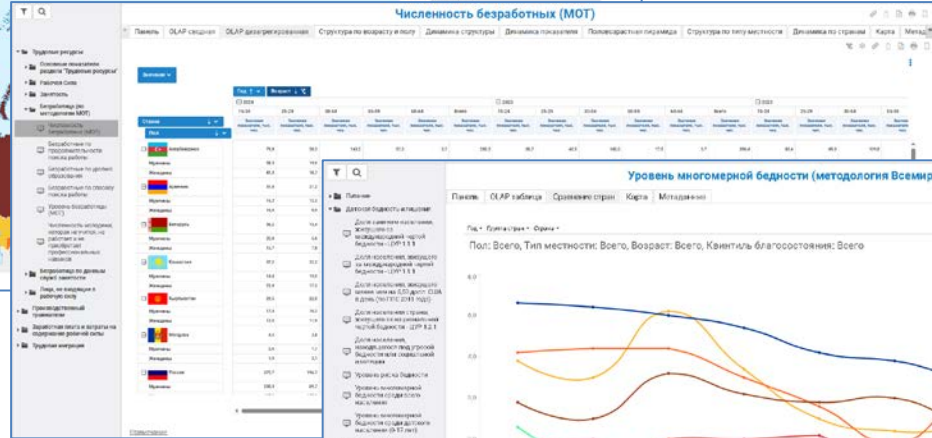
Численность безработных (МОТ)

Панель | OLAP сводная | OLAP дезагрегированная | Структура по возрасту и полу | Динамика структуры | Динамика показателя | Половозрастная пирамида | Структура по типу местности | Динамика по странам | Карта | Метад

Трудовые ресурсы
Основные показатели раздела "Трудовые ресурсы"
Рабочая Сила
Занятость
Безработица (по методологии МОТ)
Численность безработных (МОТ)
Безработные по продолжительности поиска работы
Безработные по уровню образования
Безработные по способу поиска работы
Уровень безработицы (МОТ)
Численность молодежи, которая не учится, не работает и не приобретает профессиональных навыков
Безработица по данным служб занятости
Лица, не входящие в рабочую силу
Производственный травматизм
Заработная плата и затраты на содержание рабочей силы
Трудовая миграция

Значения

Год | Возраст

2020 | 2023

Страна
Пол

Азербайджан
Мужчины
Женщины
Армения
Мужчины
Женщины
Беларусь
Мужчины
Женщины
Казахстан
Мужчины
Женщины
Кыргызстан
Мужчины
Женщины
Молдова
Мужчины
Женщины
Россия
Мужчины
Женщины

Уровень многомерной бедности (методология Всемир

Питание
Денежная бедность и неравенство
Доля занятого населения, живущего за международной чертой бедности - ЦУР 1.1.1
Доля населения, живущего за международной чертой бедности - ЦУР 1.1.1
Доля населения, живущего менее чем на 3,20 долл. США в день (по ППС 2011 года)
Доля населения страны, живущего за национальной чертой бедности - ЦУР 1.2.1
Доля населения, находящегося под угрозой бедности или социальной изоляции
Уровень риска бедности
Уровень многомерной бедности среди всего населения
Уровень многомерной бедности среди детского населения (0-17 лет)

Панель | OLAP таблица | Сравнение стран | Карта | Метаданные

Год | Группа стран | Страна

Пол: Всего, Тип местности: Всего, Возраст: Всего, Квинтиль благосостояния: Всего